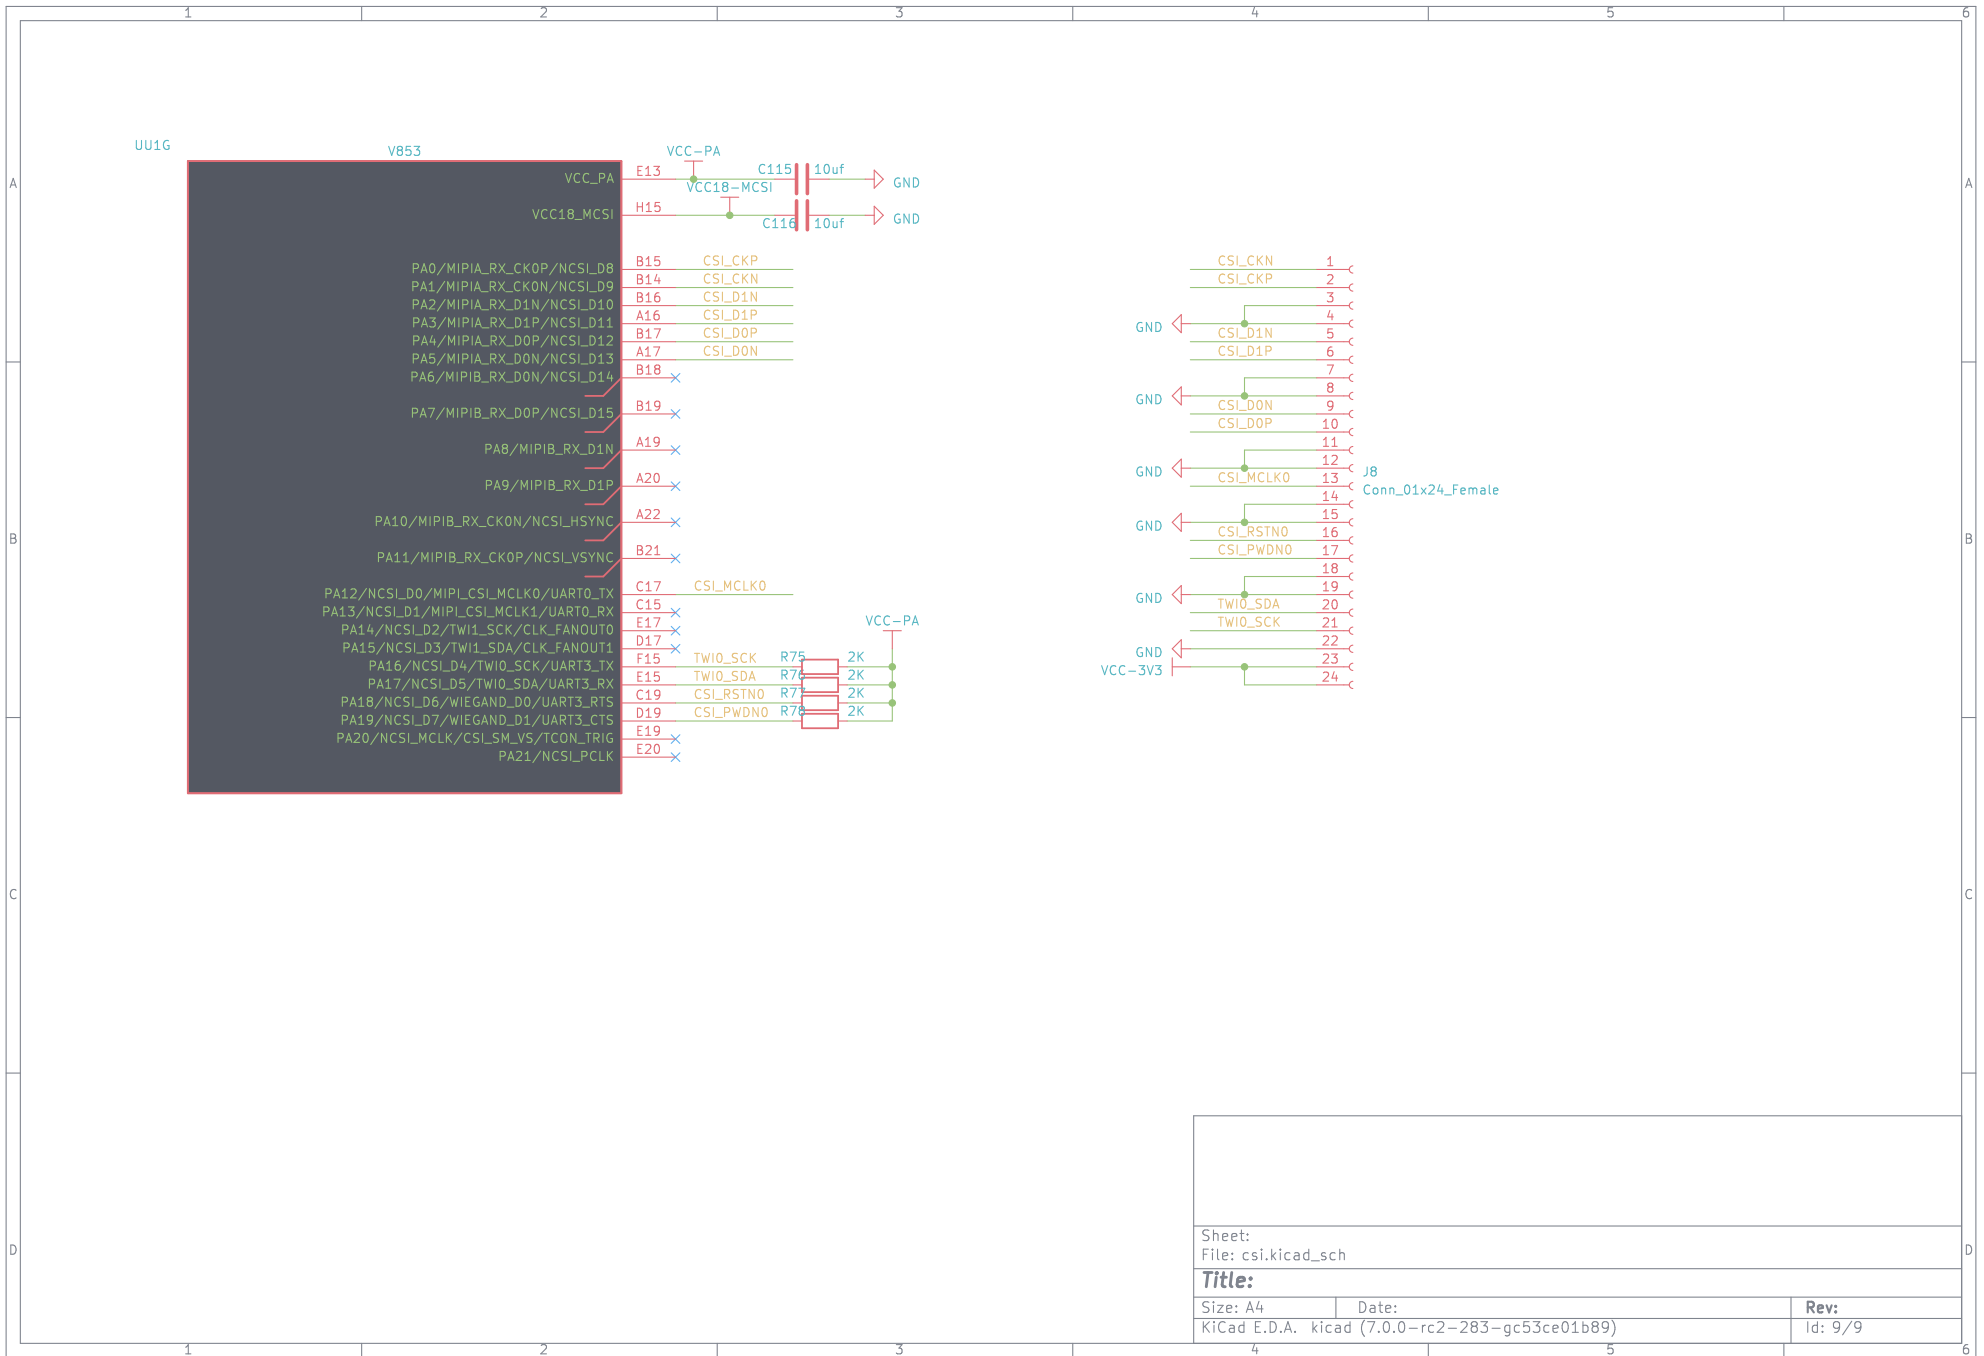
1 2 3 4 5 6

A

UU1G

V853

VCC_PA
VCC18_MCSI

PA0/MIPIA_RX_CKOP/NCSI_D8
PA1/MIPIA_RX_CKON/NCSI_D9
PA2/MIPIA_RX_D1N/NCSI_D10
PA3/MIPIA_RX_D1P/NCSI_D11
PA4/MIPIA_RX_D0P/NCSI_D12
PA5/MIPIA_RX_D0N/NCSI_D13
PA6/MIPIB_RX_D0N/NCSI_D14
PA7/MIPIB_RX_D0P/NCSI_D15
PA8/MIPIB_RX_D1N
PA9/MIPIB_RX_D1P
PA10/MIPIB_RX_CK0N/NCSI_HSYNC
PA11/MIPIB_RX_CK0P/NCSI_VSYNC
PA12/NCSI_D0/MIPI_CSI_MCLK0/UART0_TX
PA13/NCSI_D1/MIPI_CSI_MCLK1/UART0_RX
PA14/NCSI_D2/TWI1_SCK/CLK_FANOUT0
PA15/NCSI_D3/TWI1_SDA/CLK_FANOUT1
PA16/NCSI_D4/TWI0_SCK/UART3_TX
PA17/NCSI_D5/TWI0_SDA/UART3_RX
PA18/NCSI_D6/WIEGAND_D0/UART3_RTS
PA19/NCSI_D7/WIEGAND_D1/UART3_CTS
PA20/NCSI_MCLK/CSI_SM_VS/TCON_TRIG
PA21/NCSI_PCLK

E13
H15
B15
B14
B16
A16
B17
A17
B18
B19
A19
A20
A22
B21
C17
C15
E17
D17
F15
E15
C19
D19
E19
E20

VCC-PA
VCC18-MCSI
C115 10uf GND
C116 10uf GND

CSI_CKP
CSI_CKN
CSI_D1N
CSI_D1P
CSI_D0P
CSI_D0N
CSI_MCLK0

VCC-PA
TWI0_SCK R75 2K
TWI0_SDA R76 2K
CSI_RSTN0 R77 2K
CSI_PWDN0 R78 2K

CSI_CKN 1
CSI_CKP 2
3
GND 4
CSI_D1N 5
CSI_D1P 6
7
8
GND
CSI_D0N 9
CSI_D0P 10
11
12
GND
CSI_MCLK0 13
14
15
GND
CSI_RSTN0 16
CSI_PWDN0 17
18
19
GND
TWI0_SDA 20
TWI0_SCK 21
22
GND
VCC-3V3 23
24

J8
Conn_01x24_Female

B
C
D

Sheet:
File: csi.kicad_sch
Title:
Size: A4 Date: Rev:
KiCad E.D.A. kicad (7.0.0-rc2-283-gc53ce01b89) Id: 9/9